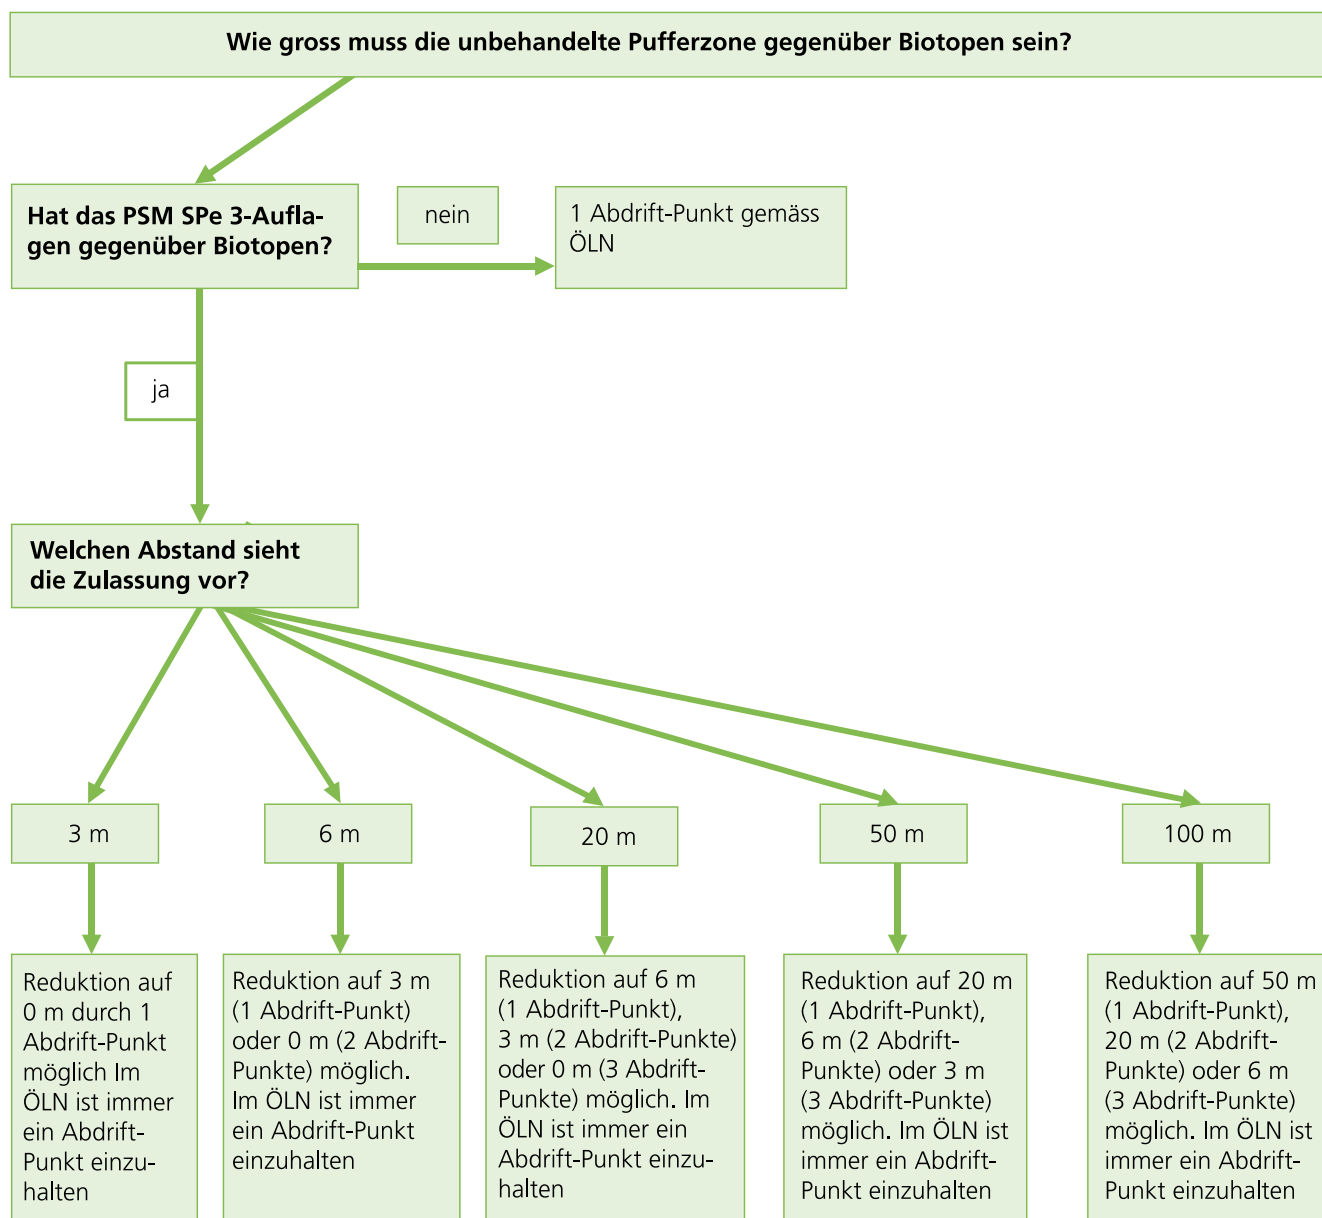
Wie gross muss die unbehandelte Pufferzone gegenüber Biotopen sein?

Hat das PSM SPe 3-Auflagen gegenüber Biotopen?

nein

1 Abdrift-Punkt gemäss ÖLN

ja

Welchen Abstand sieht die Zulassung vor?

3 m

6 m

20 m

50 m

100 m

Reduktion auf 0 m durch 1 Abdrift-Punkt möglich Im ÖLN ist immer ein Abdrift-Punkt einzuhalten

Reduktion auf 3 m (1 Abdrift-Punkt) oder 0 m (2 Abdrift-Punkte) möglich. Im ÖLN ist immer ein Abdrift-Punkt einzuhalten

Reduktion auf 6 m (1 Abdrift-Punkt), 3 m (2 Abdrift-Punkte) oder 0 m (3 Abdrift-Punkte) möglich. Im ÖLN ist immer ein Abdrift-Punkt einzuhalten

Reduktion auf 20 m (1 Abdrift-Punkt), 6 m (2 Abdrift-Punkte) oder 3 m (3 Abdrift-Punkte) möglich. Im ÖLN ist immer ein Abdrift-Punkt einzuhalten

Reduktion auf 50 m (1 Abdrift-Punkt), 20 m (2 Abdrift-Punkte) oder 6 m (3 Abdrift-Punkte) möglich. Im ÖLN ist immer ein Abdrift-Punkt einzuhalten